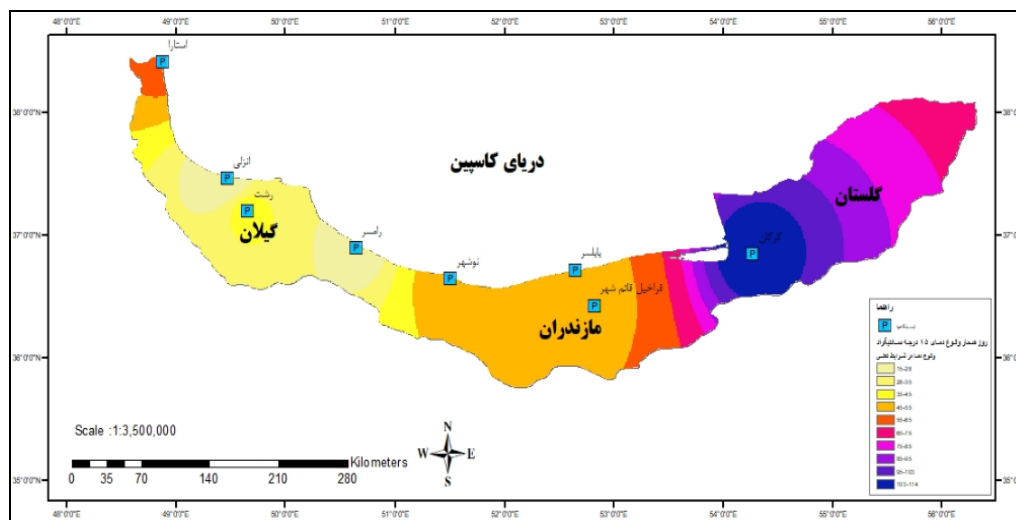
48°0'0"E 49°0'0"E 50°0'0"E 51°0'0"E 52°0'0"E 53°0'0"E 54°0'0"E 55°0'0"E 56°0'0"E

آستارا

38°0'0"N

دریای کاسپین

انزلی

رشت

گیلان

رامسر

نوشهر

بابلسر

قراخیل قائم شهر

مازندران

گرگان

گلستان

37°0'0"N

36°0'0"N

35°0'0"N

راهنما

P ایستگاه

روز شمار وقوع دمای ۱۵ درجه سانتیگراد

وقوع دما در شرایط نرمال

| |
|---|
| 15-25 |
| 25-35 |
| 35-45 |
| 45-55 |
| 55-65 |
| 65-75 |
| 75-85 |
| 85-95 |
| 95-103 |
| 103-114 |

Scale :1:3,500,000

N
W E
S

Kilometers
0 35 70 140 210 280

48°0'0"E 49°0'0"E 50°0'0"E 51°0'0"E 52°0'0"E 53°0'0"E 54°0'0"E 55°0'0"E 56°0'0"E